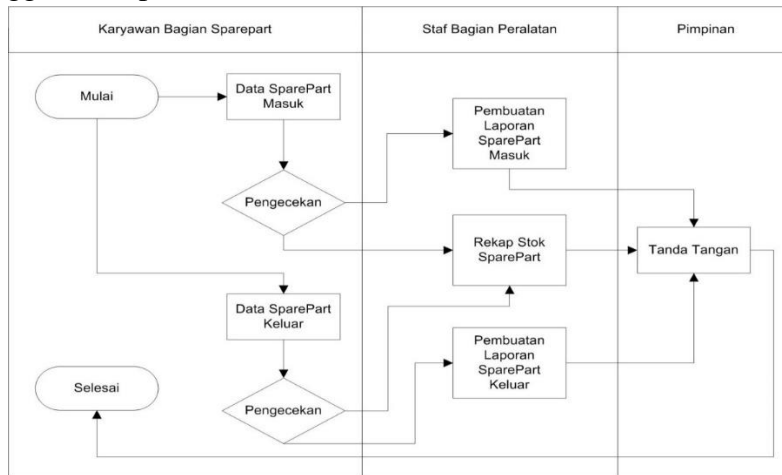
| Karyawan Bagian Sparepart | Staf Bagian Peralatan | Pimpinan |
|---|---|---|

Mulai

Data SparePart Masuk

Pengecekan

Pembuatan Laporan SparePart Masuk

Rekap Stok SparePart

Tanda Tangan

Data SparePart Keluar

Pembuatan Laporan SparePart Keluar

Selesai

Pengecekan